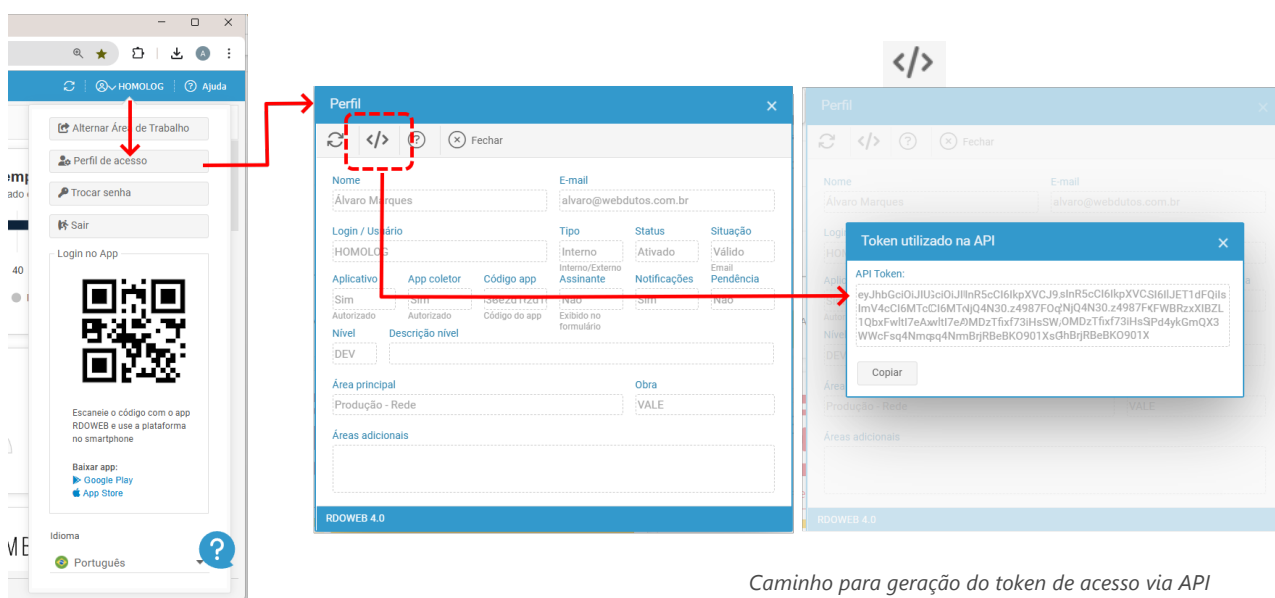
HOMOLOG | Ajuda

Alternar Área de Trabalho
Perfil de acesso
Trocar senha
Sair

Login no App

Escaneie o código com o app RDOWEB e use a plataforma no smartphone

Baixar app:
Google Play
App Store

Idioma
Português

emp
ado

40

M E

Perfil

Fechar

Nome
Álvaro Marques
E-mail
alvaro@webdutos.com.br

Login / Usuário
HOMOLOG
Tipo
Interno
Interno/Externo
Status
Ativado
Situação
Válido
Email

Aplicativo
Sim
Autorizado
App coletor
Sim
Autorizado
Código app
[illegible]
Código do app
Assinante
Não
Exibido no formulário
Notificações
Sim
Pendência
Não

Nível
DEV
Descrição nível

Área principal
Produção - Rede
Obra
VALE

Áreas adicionais

RDOWEB 4.0

</>

Perfil

Fechar

Nome
Álvaro Marques
E-mail
alvaro@webdutos.com.br

Token utilizado na API

API Token:
eyJhbGciOiJIUzI1NiIsInR5cCI6IkpXVCJ9.eyJhbGciOiJIUzI1NiIsInR5cCI6IkpXVCSI6IlJET1dFQilsImV4cCI6MTcCI6MTNjQ4N30.z4987FOqNjQ4N30.z4987FKFWBRzxXIBZL1QbxFwltI7eAxwltI7e0MDzTfixf73iHsSW0MDzTfixf73iHsSPd4ykGmQX3WWcFsq4NmqsqNmBrjRBeBKO901XsQhBrjRBeBKO901X

Copiar

Produção - Rede
VALE
Áreas adicionais

RDOWEB 4.0

Caminho para geração do token de acesso via API